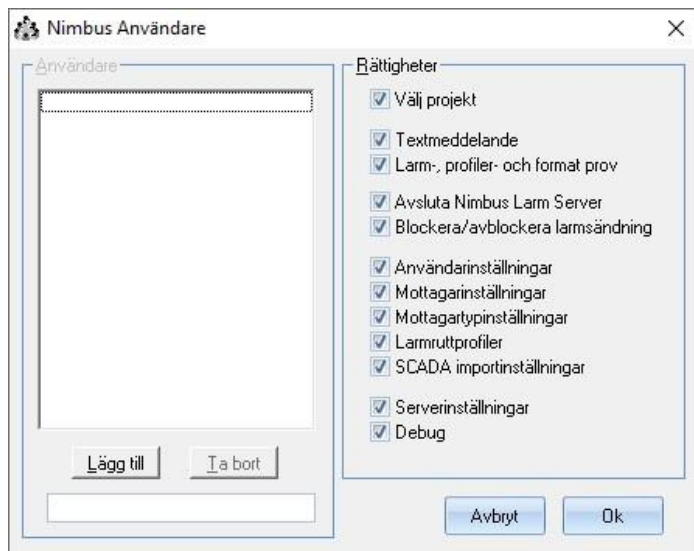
Nimbus Användare

Användare

Lägg till
Ta bort

Rättigheter
Välj projekt
Textmeddelande
Larm-, profiler- och format prov
Avsluta Nimbus Larm Server
Blockera/avblockera larmsändning
Användarinställningar
Mottagarinställningar
Mottagartypinställningar
Larmruttprofiler
SCADA importinställningar
Serverinställningar
Debug

Avbryt
Ok